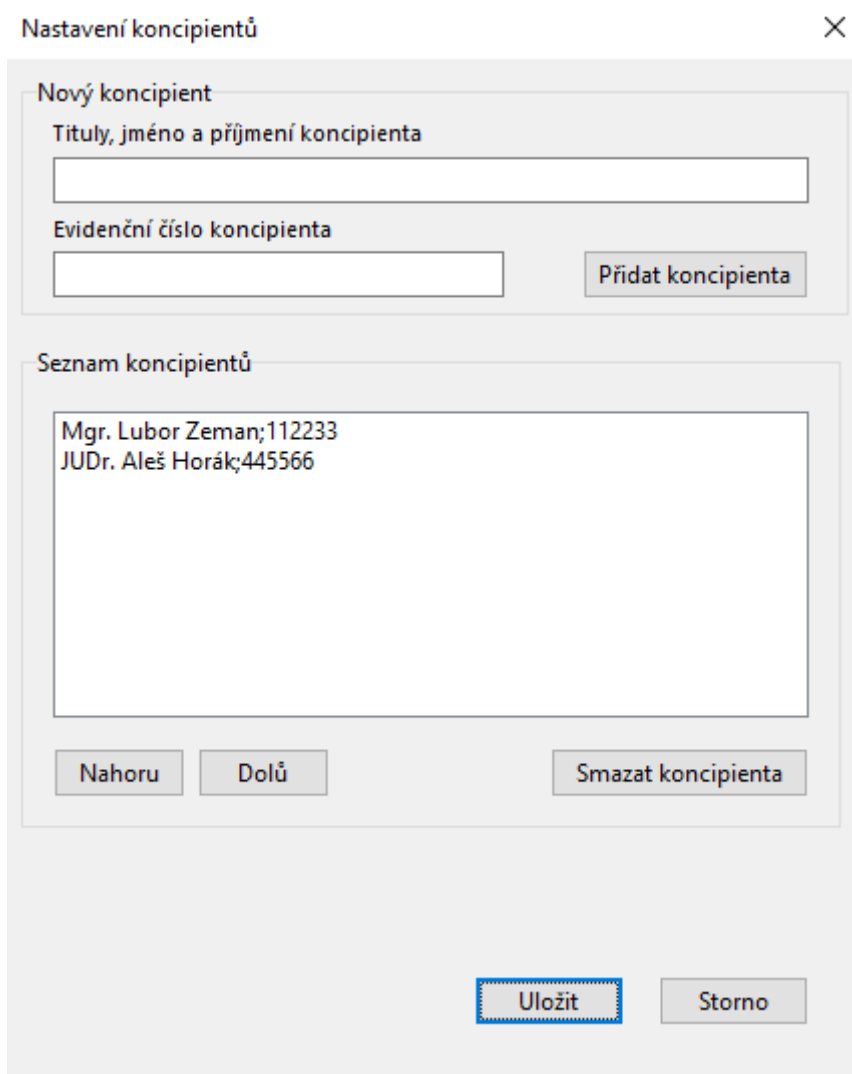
Nastavení koncipientů

×

Nový koncipient

Tituly, jméno a příjmení koncipienta

Evidenční číslo koncipienta

Přidat koncipienta

Seznam koncipientů

Mgr. Lubor Zeman;112233
JUDr. Aleš Horák;445566

Nahoru

Dolů

Smazat koncipienta

Uložit

Storno